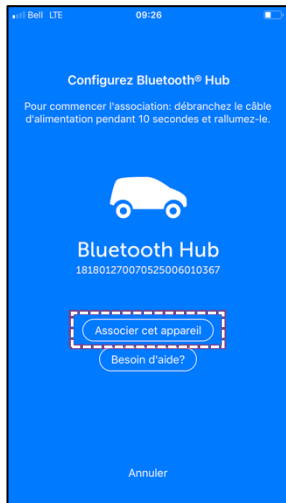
Bell LTE
09:26

Configurez Bluetooth® Hub

Pour commencer l'association: débranchez le câble d'alimentation pendant 10 secondes et rallumez-le.

Bluetooth Hub
181801270070525006010367

Associer cet appareil

Besoin d'aide?

Annuler